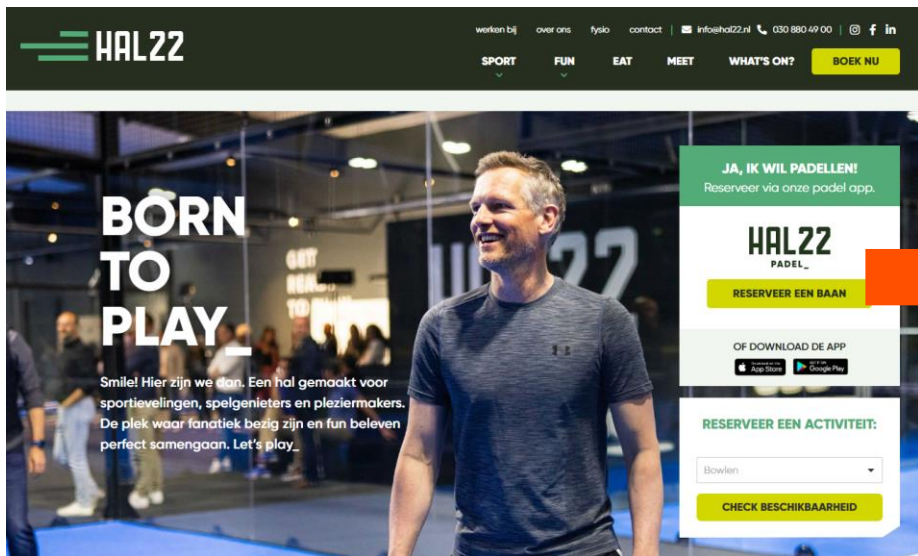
HAL22

werken bij | over ons | fysio | contact | info@hal22.nl | 030 880 49 00

SPORT | FUN | EAT | MEET | WHAT'S ON? | BOEK NU

BORN TO PLAY_

Smile! Hier zijn we dan. Een hal gemaakt voor sportievelingen, spelgenieters en pleziermakers. De plek waar fanatiek bezig zijn en fun beleven perfect samengaan. Let's play_

JA, IK WIL PADELLEN!
Reserveer via onze padel app.

HAL22
PADEL_

RESERVEER EEN BAAN

OF DOWNLOAD DE APP
App Store
Google Play

RESERVEER EEN ACTIVITEIT:

Bowlen

CHECK BESCHIKBAARHEID